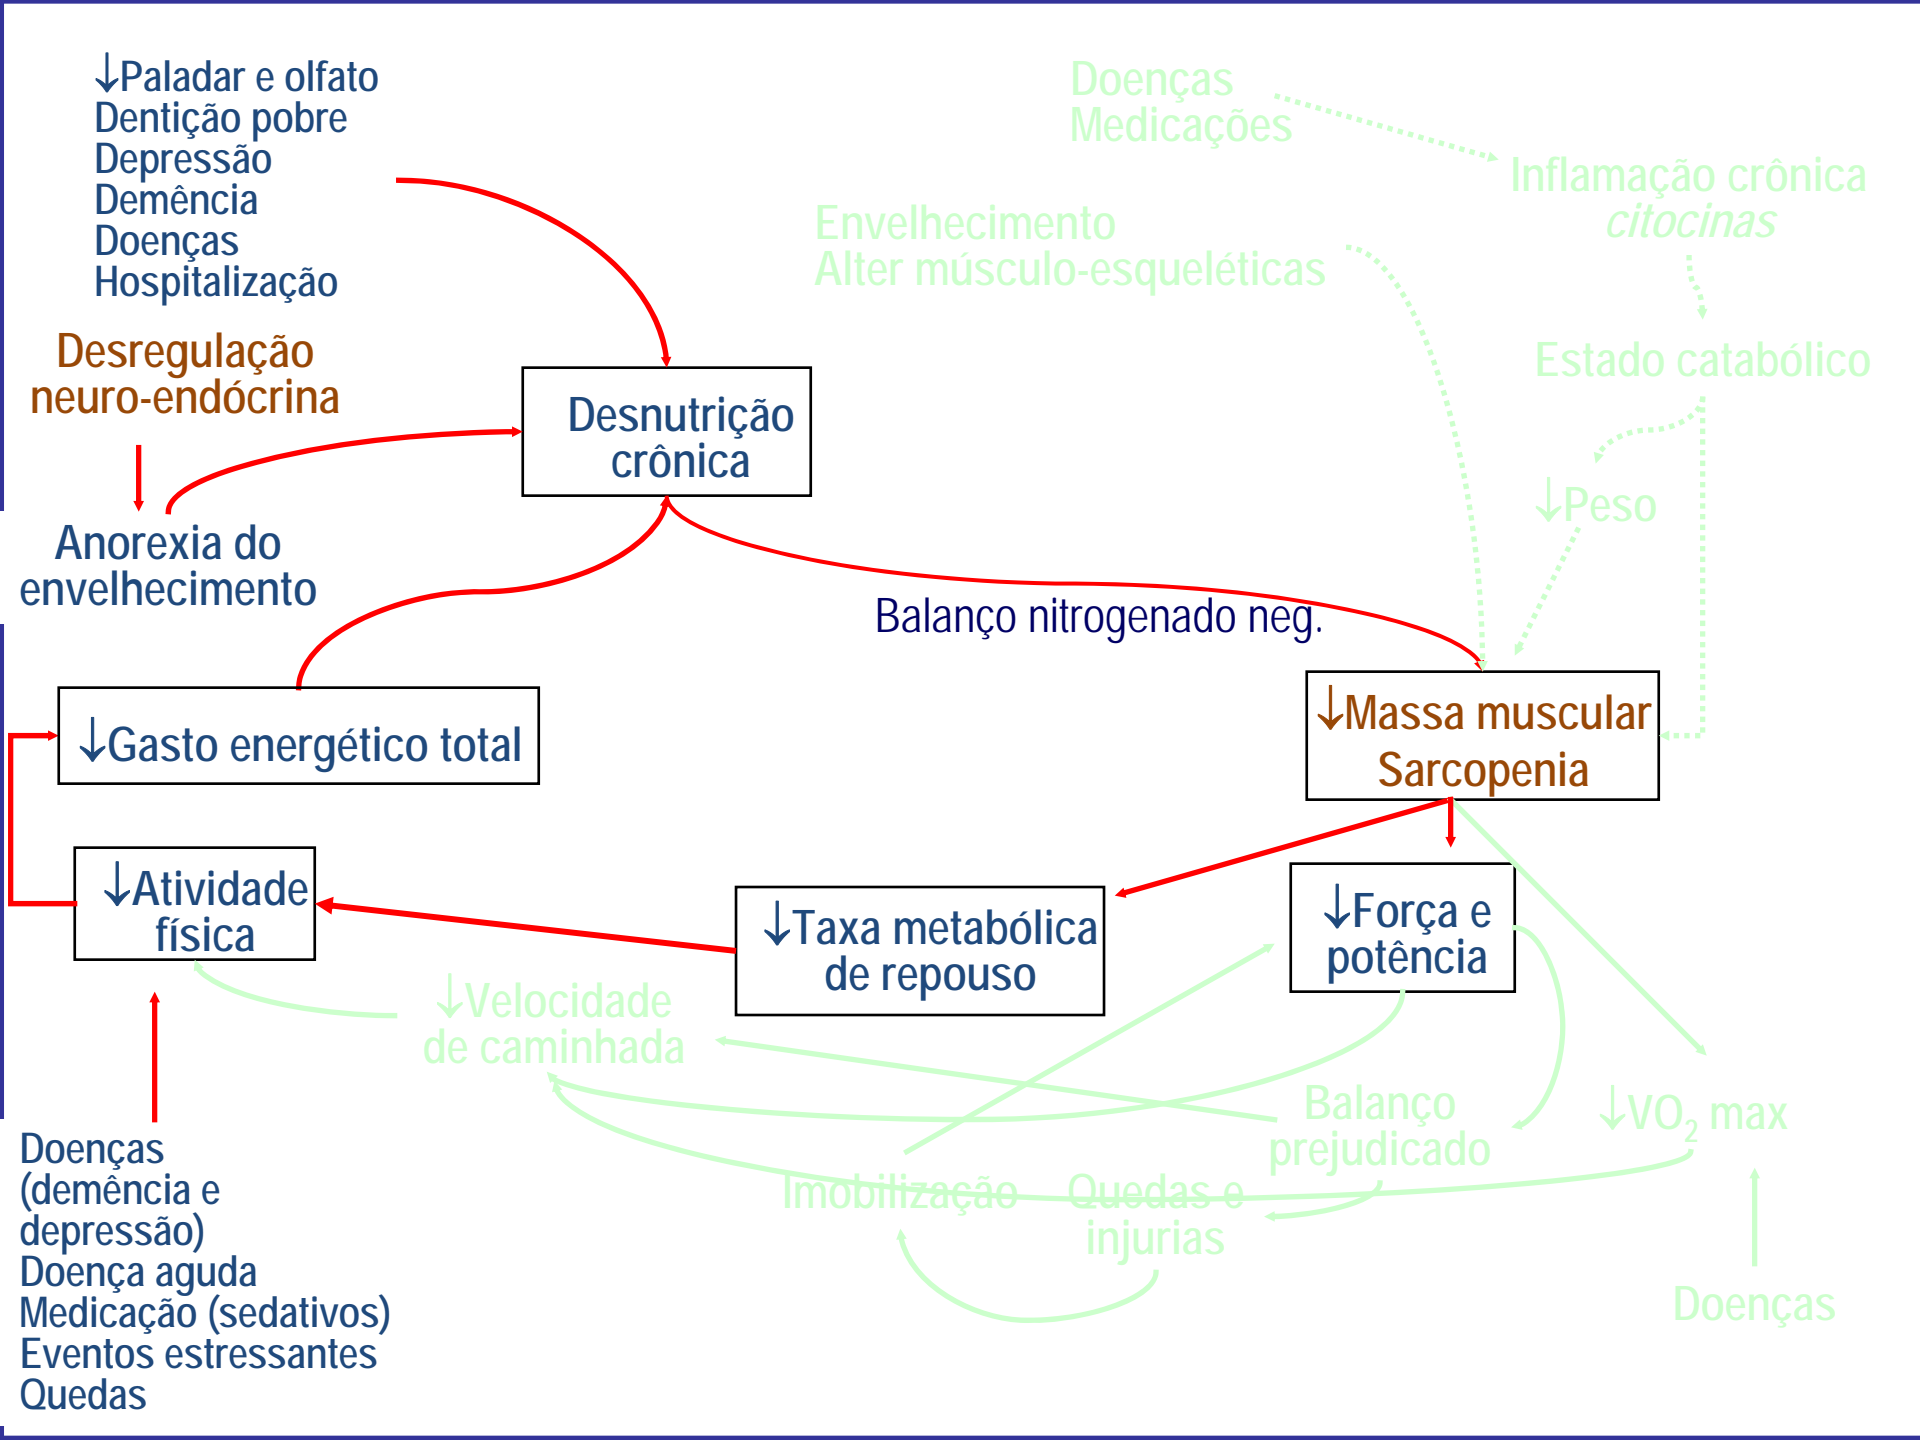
↓Paladar e olfato
Dentição pobre
Depressão
Demência
Doenças
Hospitalização

Desregulação neuro-endócrina

Anorexia do envelhecimento

Desnutrição crônica

Doenças
Medicações

Inflamação crônica
*citocinas*

Envelhecimento
Alter músculo-esqueléticas

Estado catabólico

↓Peso

Balanço nitrogenado neg.

↓Gasto energético total

↓Massa muscular
Sarcopenia

↓Atividade física

↓Taxa metabólica de repouso

↓Força e potência

↓Velocidade de caminhada

Balanço prejudicado

↓$VO_2$ max

Imobilização

Quedas e injurias

Doenças

Doenças (demência e depressão)
Doença aguda
Medicação (sedativos)
Eventos estressantes
Quedas